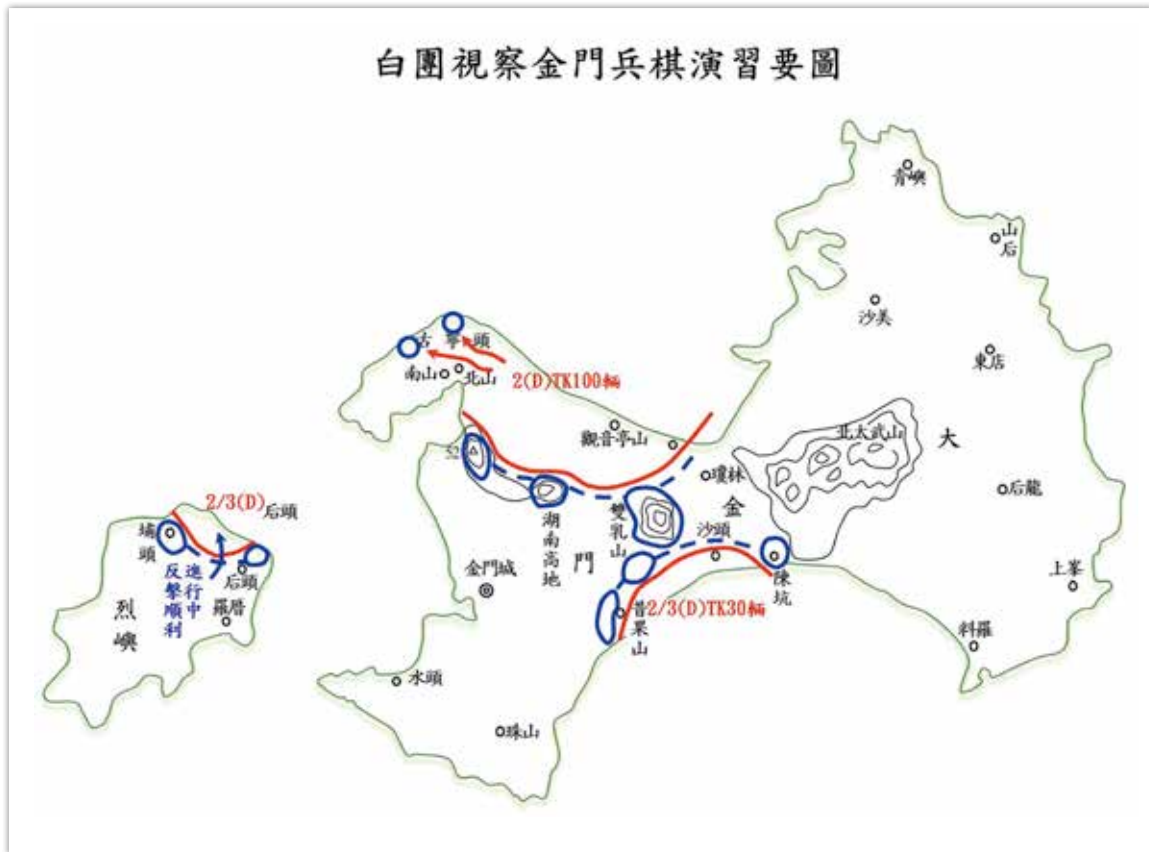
白團視察金門兵棋演習要圖

青嶼
山后
沙美
東店
古寧頭
南山
北山
2(D)TK100輛
觀音亭山
北太武山
大
52
瓊林
湖南高地
雙乳山
金
后龍
沙頭
陳坑
門
金門城
普果山
2/3(D)TK30輛
上峯
料羅
水頭
珠山
2/3(D)
后頭
埔頭
反擊順利
進行中
后頭
羅厝
烈嶼